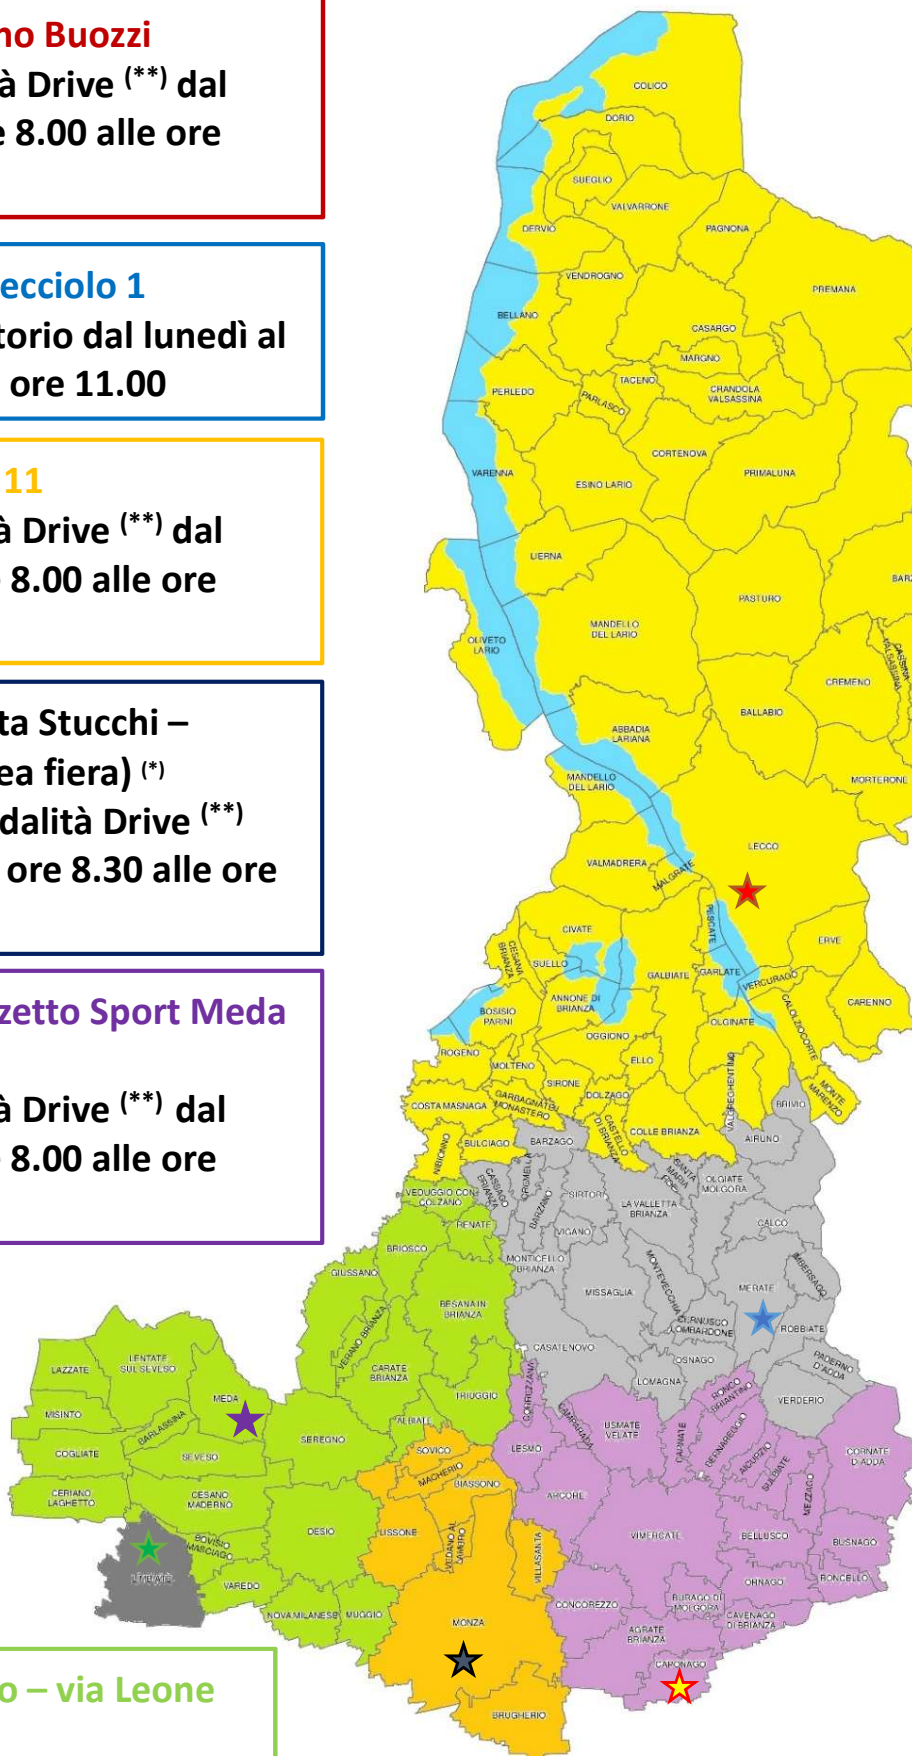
no Buozzi
à Drive $^{(**)}$ dal
e 8.00 alle ore

ecciolo 1
torio dal lunedì al
ore 11.00

11
à Drive $^{(**)}$ dal
8.00 alle ore

ta Stucchi –
ea fiera) $^{(*)}$
dalità Drive $^{(**)}$
ore 8.30 alle ore

zetto Sport Meda

à Drive $^{(**)}$ dal
8.00 alle ore

o – via Leone

COLICO
DORIO
SUEGLIO
VALVARRONE
DERVIO
PAGNONA
VENDROGNO
PREMANA
BELLANO
CASARGO
MARGNO
TACENO
CRANDOLA VALSASSINA
PERLEDO
PARLASCO
CORTENOVA
VARENNA
ESINO LARIO
PRIMALUNA
LIERNA
PASTURO
BARZ
MANDELLO DEL LARIO
OLIVETO LARIO
CASSINA VALSASSINA
CREMENO
BALLABIO
ABBADIA LARIANA
MANDELLO DEL LARIO
MORTERONE
LECCO
VALMADRERA
MALGRATE
PESCATE
CIVATE
ERVE
CESANA BRIANZA
SUELLO
GALBIATE
GARLATE
VERCURAGO
BOSISIO PARINI
ANNONE DI BRIANZA
CALOLZIOCORTE
CARENNO
OLGINATE
OGGIONO
ROGENO
ELLO
MOLTENO
MONTE MARENZO
SIRONE
DOLZAGO
VALGREGHENTINO
BRIVIO
COSTA MASNAGA
GARBAGNATE MONASTERO
COLLE BRIANZA
CASTELLO DI BRIANZA
AIRUNO
BULCIAGO
BARZAGO
NIBIONNO
SANTA MARIA HOE
OLGIATE MOLGORA
VEDUGGIO CON COLZANO
CASSAGO BRIANZA
CREMELLA
SIRTORI
LA VALLETTA BRIANZA
RENATE
BARZANO
CALCO
VIGANO
BRIOSCO
MONTICELLO BRIANZA
MONTEVECCHIA
IMBERSAGO
GIUSSANO
MISSAGLIA
MERATE
BESANA IN BRIANZA
CERNUSCO LOMBARDONE
ROBBIATE
VERANO BRIANZA
CASATENOVO
LENTATE SUL SEVESO
OSNAGO
PADERNO D'ADDA
LAZZATE
CARATE BRIANZA
LOMAGNA
RONCO BRIANTINO
TRIUGGIO
CORREZZANA
VERDERIO
MEDA
MISINTO
BARLASSINA
ALBIATE
CAMPARADA
USMATE VELATE
CARNATE
BERNAREGGIO
AICURZIO
SULBIATE
SEREGNO
LESMO
CORNATE D'ADDA
COGLIATE
SEVESO
SOVICO
MACHERIO
BIASSONO
MEZZAGO
CERIANO LAGHETTO
CESANO MADERNO
ARCORE
BOVISIO MASCIAGO
DESIO
LISSONE
VEDANO AL LAMBRO
VIMERCATE
BELLUSCO
BUSNAGO
LIMBIATE
VILLASANTA
ORNAGO
RONCELLO
VAREDO
BURAGO DI MOLGORA
NOVA MILANESE
MUGGIO
CONCOREZZO
CAVENAGO DI BRIANZA
MONZA
AGRATE BRIANZA
CAPONAGO
BRUGHERIO